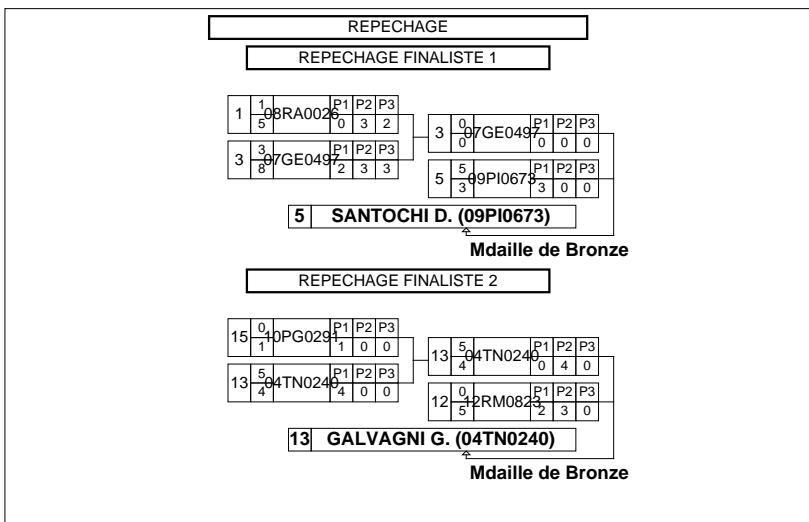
REPECHAGE

REPECHAGE FINALISTE 1

| 1 | $\frac{1}{5}$ | 08RA0026 | P1 0 | P2 3 | P3 2 |
|---|---|---|---|---|---|
| 3 | $\frac{3}{8}$ | 07GE0497 | P1 2 | P2 3 | P3 3 |

| 3 | $\frac{0}{0}$ | 07GE0497 | P1 0 | P2 0 | P3 0 |
|---|---|---|---|---|---|
| 5 | $\frac{5}{3}$ | 09PI0673 | P1 3 | P2 0 | P3 0 |

5 SANTOCHI D. (09PI0673)

Mdaille de Bronze

REPECHAGE FINALISTE 2

| 15 | $\frac{0}{1}$ | 10PG0291 | P1 1 | P2 0 | P3 0 |
|---|---|---|---|---|---|
| 13 | $\frac{5}{4}$ | 04TN0240 | P1 4 | P2 0 | P3 0 |

| 13 | $\frac{5}{4}$ | 04TN0240 | P1 0 | P2 4 | P3 0 |
|---|---|---|---|---|---|
| 12 | $\frac{0}{5}$ | 12RM0823 | P1 2 | P2 3 | P3 0 |

13 GALVAGNI G. (04TN0240)

Mdaille de Bronze